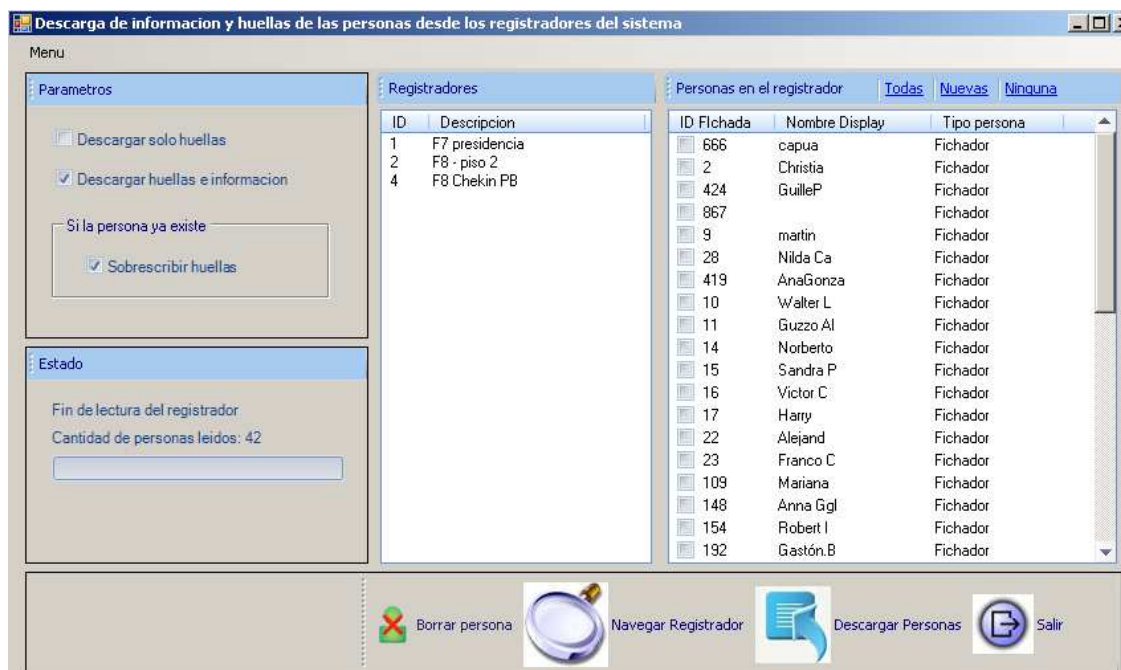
Descarga de informacion y huellas de las personas desde los registradores del sistema

Menu

Parametros

Descargar solo huellas

Descargar huellas e informacion

Si la persona ya existe

Sobrescribir huellas

Estado

Fin de lectura del registrador

Cantidad de personas leidos: 42

Registradores

| ID | Descripcion |
|---|---|
| 1 | F7 presidencia |
| 2 | F8 - piso 2 |
| 4 | F8 Chekin PB |

Personas en el registrador Todas Nuevas Ninguna

| ID Flchada | Nombre Display | Tipo persona |
|---|---|---|
| 666 | capua | Fichador |
| 2 | Christia | Fichador |
| 424 | GuilleP | Fichador |
| 867 | | Fichador |
| 9 | martin | Fichador |
| 28 | Nilda Ca | Fichador |
| 419 | AnaGonza | Fichador |
| 10 | Walter L | Fichador |
| 11 | Guzzo Al | Fichador |
| 14 | Norberto | Fichador |
| 15 | Sandra P | Fichador |
| 16 | Victor C | Fichador |
| 17 | Harry | Fichador |
| 22 | Alejand | Fichador |
| 23 | Franco C | Fichador |
| 109 | Mariana | Fichador |
| 148 | Anna Ggl | Fichador |
| 154 | Robert I | Fichador |
| 192 | Gastón.B | Fichador |

Borrar persona Navegar Registrador Descargar Personas Salir